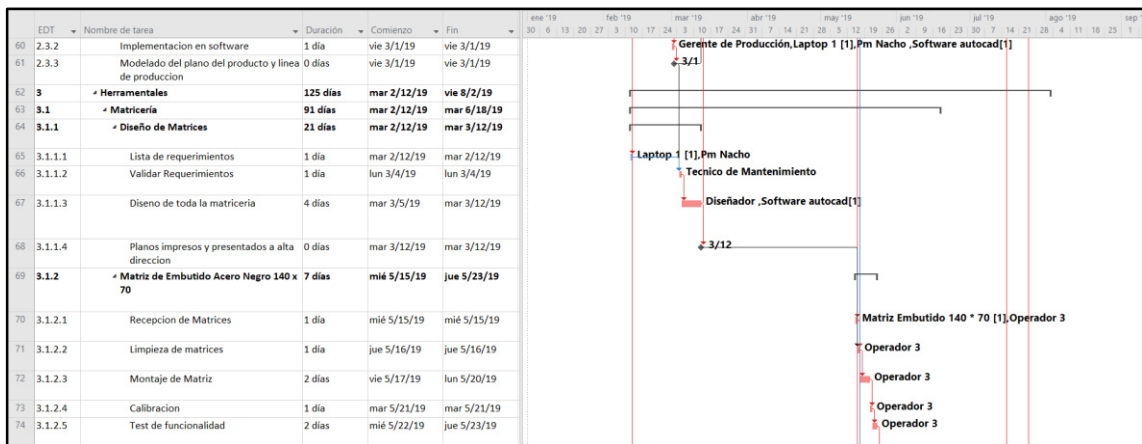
|  | EDT | Nombre de tarea | Duración | Comienzo | Fin |
|---|---|---|---|---|---|
| 60 | 2.3.2 | Implementacion en software | 1 día | vie 3/1/19 | vie 3/1/19 |
| 61 | 2.3.3 | Modelado del plano del producto y linea de produccion | 0 días | vie 3/1/19 | vie 3/1/19 |
| 62 | 3 | Herramentales | 125 días | mar 2/12/19 | vie 8/2/19 |
| 63 | 3.1 | Matricería | 91 días | mar 2/12/19 | mar 6/18/19 |
| 64 | 3.1.1 | Diseño de Matrices | 21 días | mar 2/12/19 | mar 3/12/19 |
| 65 | 3.1.1.1 | Lista de requerimientos | 1 día | mar 2/12/19 | mar 2/12/19 |
| 66 | 3.1.1.2 | Validar Requerimientos | 1 día | lun 3/4/19 | lun 3/4/19 |
| 67 | 3.1.1.3 | Diseno de toda la matriceria | 4 días | mar 3/5/19 | mar 3/12/19 |
| 68 | 3.1.1.4 | Planos impresos y presentados a alta direccion | 0 días | mar 3/12/19 | mar 3/12/19 |
| 69 | 3.1.2 | Matriz de Embutido Acero Negro 140 x 70 | 7 días | mié 5/15/19 | jue 5/23/19 |
| 70 | 3.1.2.1 | Recepcion de Matrices | 1 día | mié 5/15/19 | mié 5/15/19 |
| 71 | 3.1.2.2 | Limpieza de matrices | 1 día | jue 5/16/19 | jue 5/16/19 |
| 72 | 3.1.2.3 | Montaje de Matriz | 2 días | vie 5/17/19 | lun 5/20/19 |
| 73 | 3.1.2.4 | Calibracion | 1 día | mar 5/21/19 | mar 5/21/19 |
| 74 | 3.1.2.5 | Test de funcionalidad | 2 días | mié 5/22/19 | jue 5/23/19 |

ene '19 feb '19 mar '19 abr '19 may '19 jun '19 jul '19 ago '19 sep '
30 6 13 20 27 3 10 17 24 3 10 17 24 31 7 14 21 28 5 12 19 26 2 9 16 23 30 7 14 21 28 4 11 18 25 1

Gerente de Producción,Laptop 1 [1],Pm Nacho ,Software autocad[1]
3/1
Laptop 1 [1],Pm Nacho
Tecnico de Mantenimiento
Diseñador ,Software autocad[1]
3/12
Matriz Embutido 140 * 70 [1],Operador 3
Operador 3
Operador 3
Operador 3
Operador 3